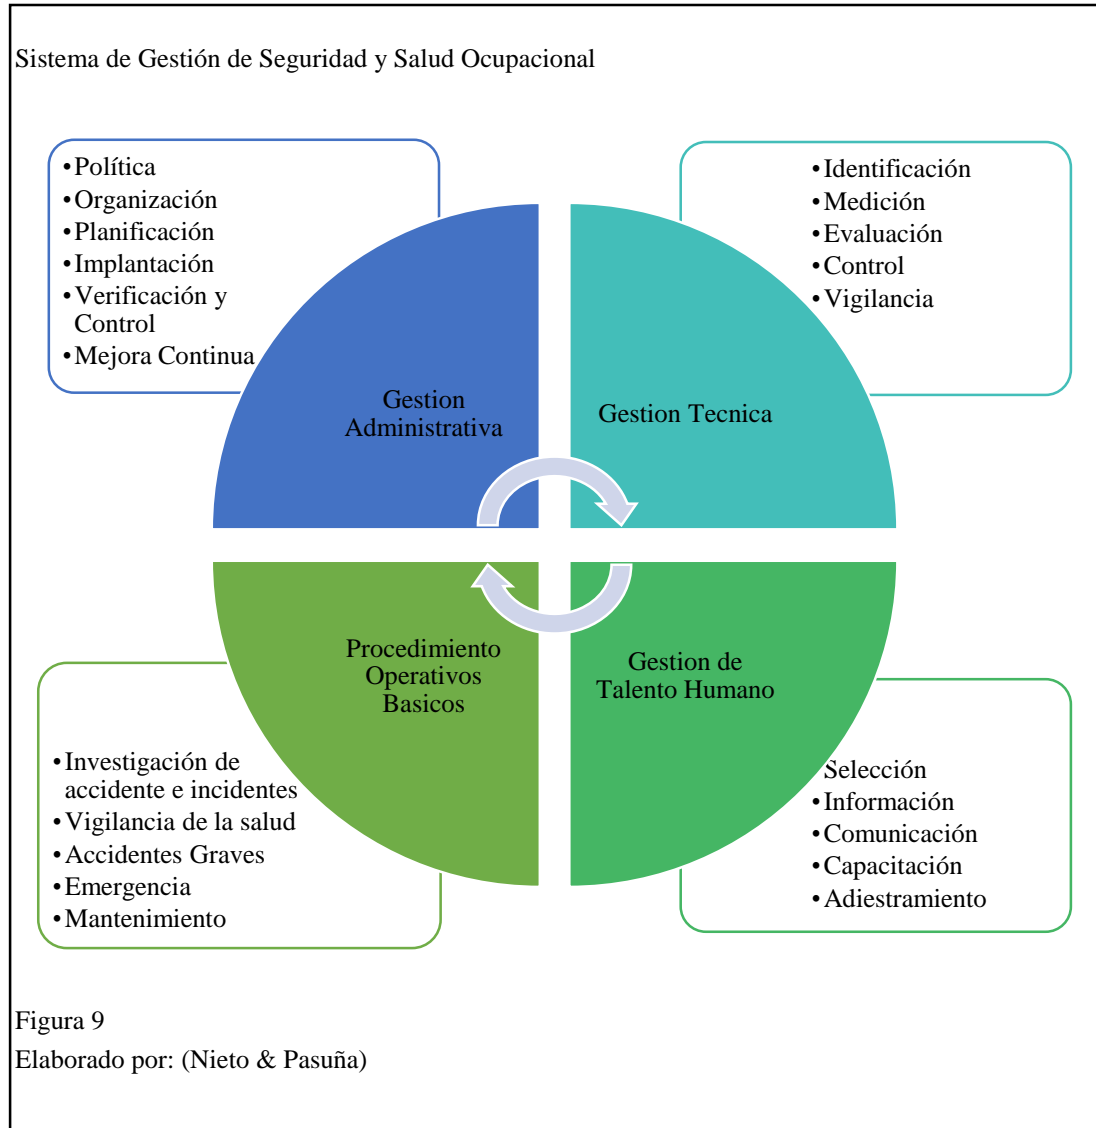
Sistema de Gestión de Seguridad y Salud Ocupacional

•Política
•Organización
•Planificación
•Implantación
•Verificación y Control
•Mejora Continua

•Identificación
•Medición
•Evaluación
•Control
•Vigilancia

Gestion Administrativa

Gestion Tecnica

Procedimiento Operativos Basicos

Gestion de Talento Humano

•Investigación de accidente e incidentes
•Vigilancia de la salud
•Accidentes Graves
•Emergencia
•Mantenimiento

Selección
•Información
•Comunicación
•Capacitación
•Adiestramiento

Figura 9

Elaborado por: (Nieto & Pasuña)